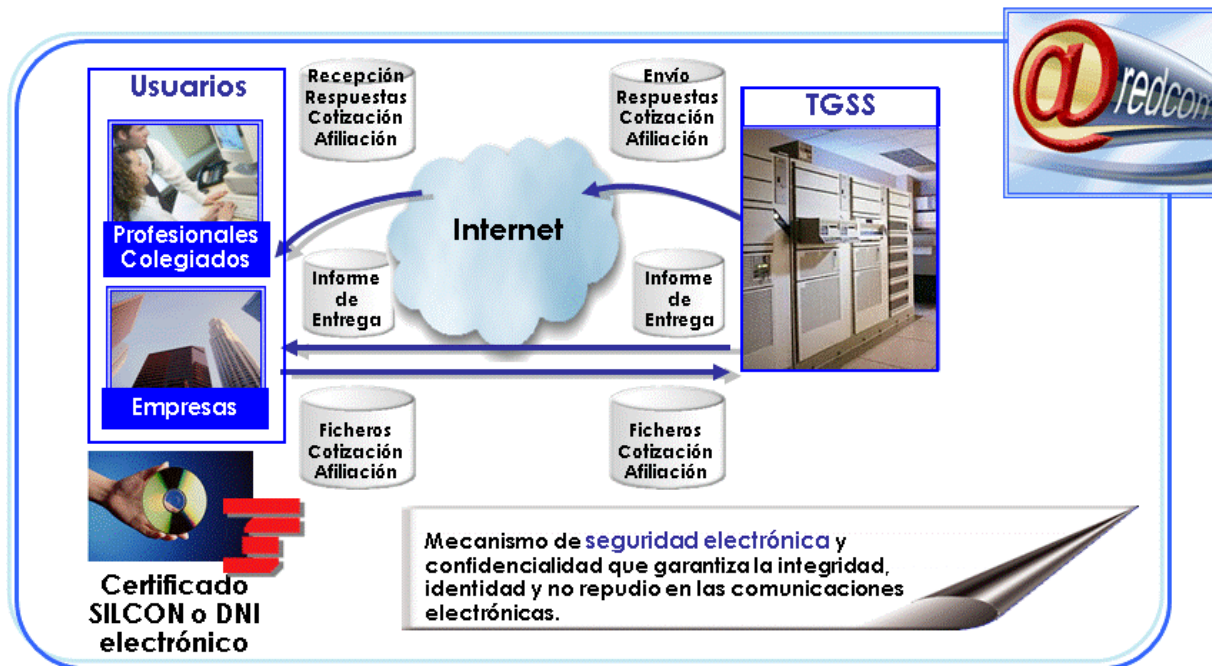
@redcom

Usuarios

Recepción Respuestas Cotización Afiliación

Envío Respuestas Cotización Afiliación

TGSS

Internet

Profesionales Colegiados

Informe de Entrega

Informe de Entrega

Empresas

Ficheros Cotización Afiliación

Ficheros Cotización Afiliación

Certificado SILCON o DNI electrónico

Mecanismo de seguridad electrónica y confidencialidad que garantiza la integridad, identidad y no repudio en las comunicaciones electrónicas.